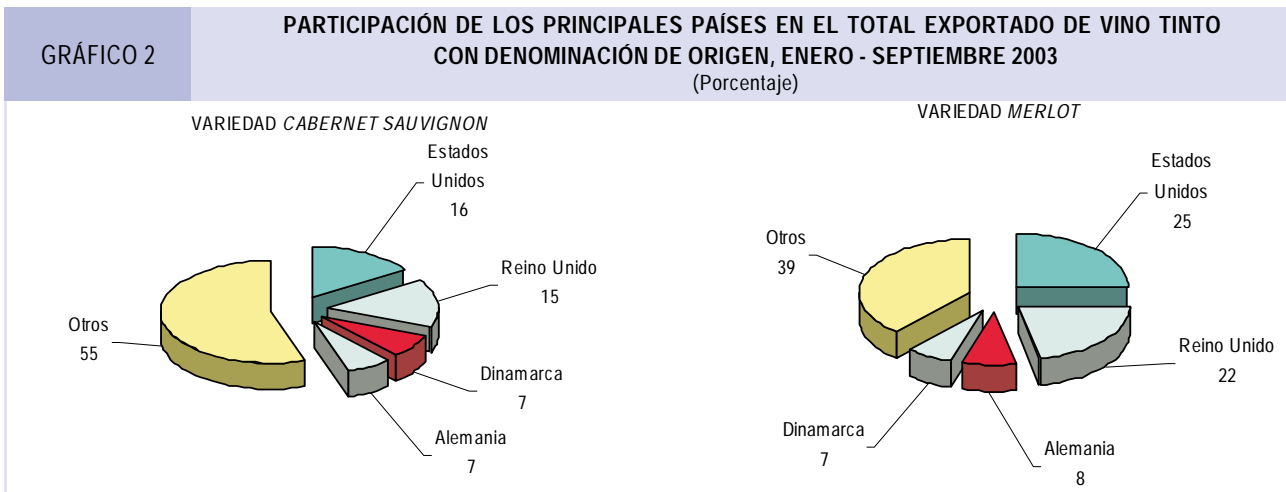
GRÁFICO 2

PARTICIPACIÓN DE LOS PRINCIPALES PAÍSES EN EL TOTAL EXPORTADO DE VINO TINTO CON DENOMINACIÓN DE ORIGEN, ENERO - SEPTIEMBRE 2003
(Porcentaje)

VARIEDAD *CABERNET SAUVIGNON*

Estados Unidos 16

Reino Unido 15

Otros 55

Dinamarca 7

Alemania 7

VARIEDAD *MERLOT*

Estados Unidos 25

Otros 39

Reino Unido 22

Dinamarca 7

Alemania 8